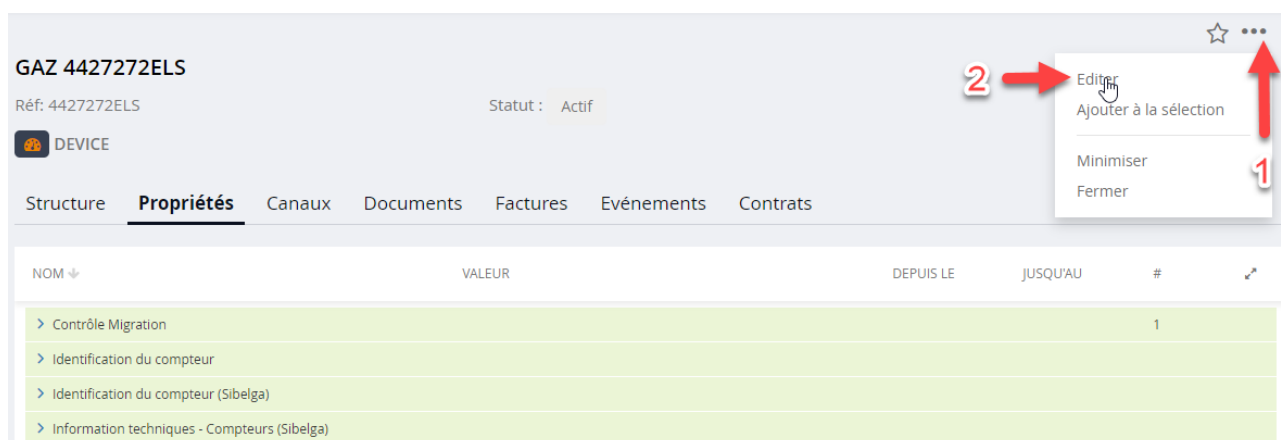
GAZ 4427272ELS

Réf: 4427272ELS

Statut : Actif

DEVICE

Structure Propriétés Canaux Documents Factures Evénements Contrats

Editer
Ajouter à la sélection
Minimiser
Fermer

2

1

| NOM | VALEUR | DEPUIS LE | JUSQU'AU | # |
|---|---|---|---|---|
| > Contrôle Migration | | | | 1 |
| > Identification du compteur | | | | |
| > Identification du compteur (Sibelga) | | | | |
| > Information techniques - Compteurs (Sibelga) | | | | |